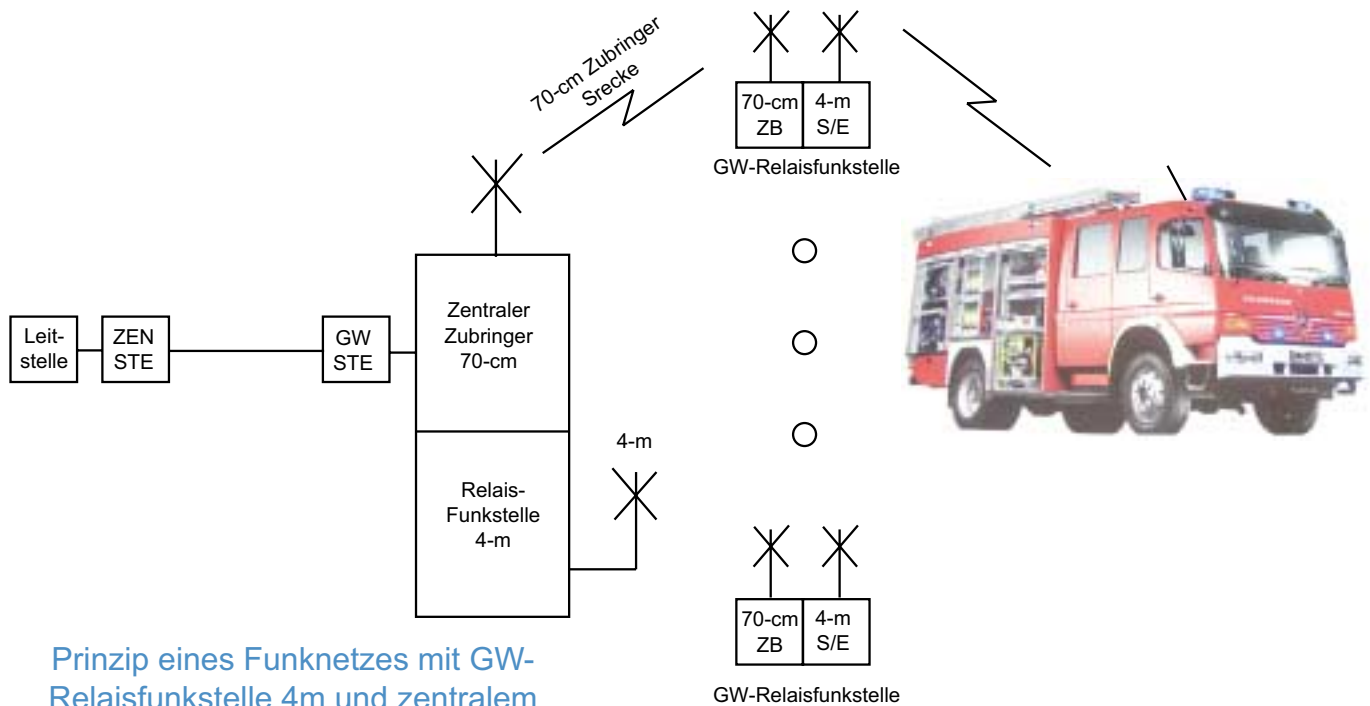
70-cm Zubringer Srecke

70-cm ZB | 4-m S/E

GW-Relaisfunkstelle

Leit-stelle

ZEN STE

GW STE

Zentraler Zubringer 70-cm

Relais-Funkstelle 4-m

4-m

70-cm ZB | 4-m S/E

GW-Relaisfunkstelle

Prinzip eines Funknetzes mit GW-Relaisfunkstelle 4m und zentralem